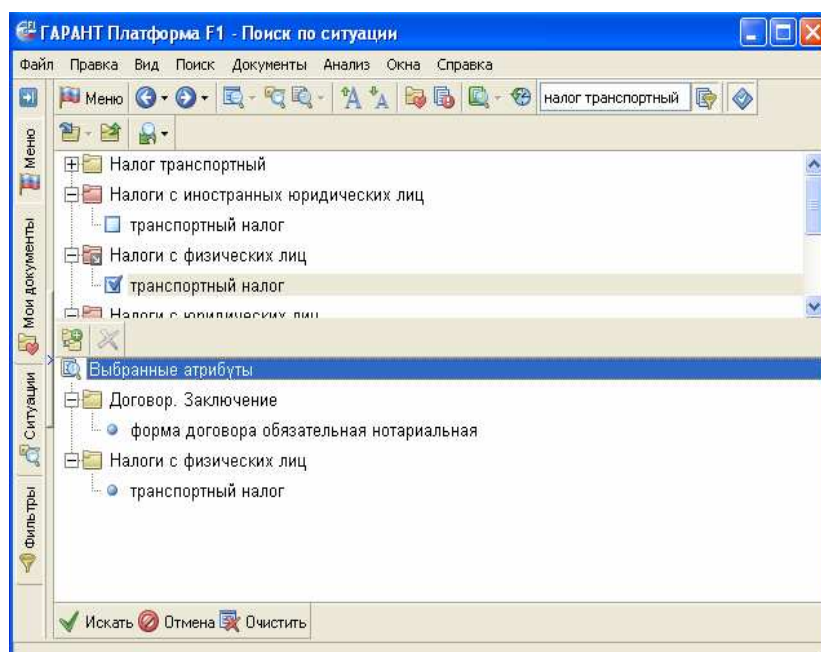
ГАРАНТ Платформа F1 - Поиск по ситуации

Файл Правка Вид Поиск Документы Анализ Окна Справка

Меню

налог транспортный

Меню

Мои документы

Ситуации

Фильтры

Налог транспортный

Налоги с иностранных юридических лиц

транспортный налог

Налоги с физических лиц

транспортный налог

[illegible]

Выбранные атрибуты

Договор. Заключение

форма договора обязательная нотариальная

Налоги с физических лиц

транспортный налог

Искать Отмена Очистить